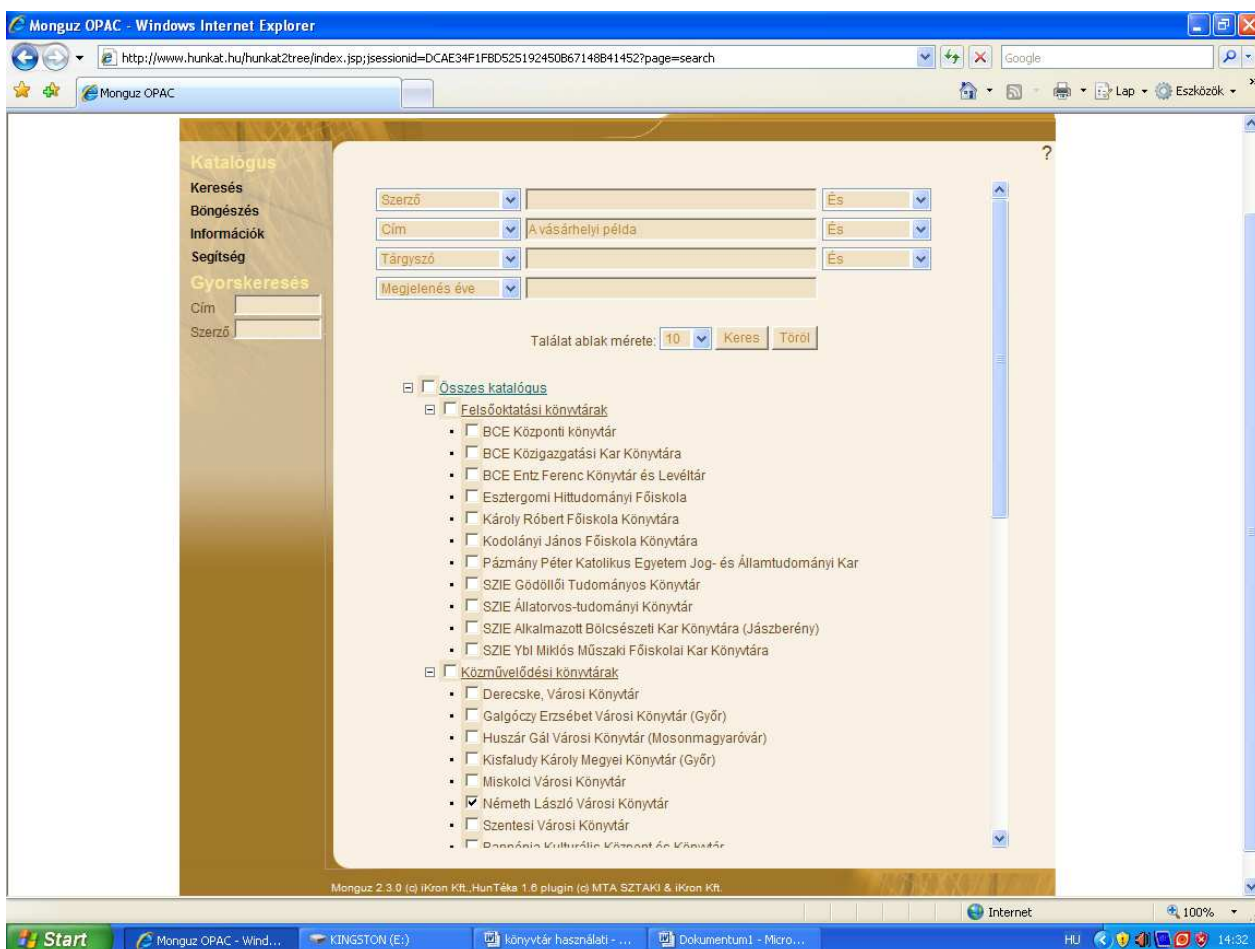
Monguz OPAC - Windows Internet Explorer

http://www.hunkat.hu/hunkat2tree/index.jsp;jsessionid=DCAE34F1FBD525192450B67148B41452?page=search

Google

Monguz OPAC

Lap · Eszközök ·

Katalógus
Keresés
Böngészés
Információk
Segítség
Gyorskeresés
Cím
Szerző

?

Szerző | És
Cím | A vásárhelyi példa | És
Tárgyszó | És
Megjelenés éve

Találat ablak mérete: 10 Keres Töröl

Összes katalógus
Felsőoktatási könyvtárak
BCE Központi könyvtár
BCE Közigazgatási Kar Könyvtára
BCE Entz Ferenc Könyvtár és Levéltár
Esztergomi Hittudományi Főiskola
Károly Róbert Főiskola Könyvtára
Kodolányi János Főiskola Könyvtára
Pázmány Péter Katolikus Egyetem Jog- és Államtudományi Kar
SZIE Gödöllői Tudományos Könyvtár
SZIE Állatorvos-tudományi Könyvtár
SZIE Alkalmazott Bölcsészeti Kar Könyvtára (Jászberény)
SZIE Ybl Miklós Műszaki Főiskolai Kar Könyvtára
Közművelődési könyvtárak
Derecske, Városi Könyvtár
Galgóczy Erzsébet Városi Könyvtár (Győr)
Huszár Gál Városi Könyvtár (Mosonmagyaróvár)
Kisfaludy Károly Megyei Könyvtár (Győr)
Miskolci Városi Könyvtár
Németh László Városi Könyvtár
Szentesi Városi Könyvtár
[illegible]

Monguz 2.3.0 (c) iKron Kft.,HunTéka 1.6 plugin (c) MTA SZTAKI & iKron Kft.

Internet
100%

Start
Monguz OPAC - Wind...
KINGSTON (E:)
könyvtár használati - ...
Dokumentum1 - Micro...
HU 14:32